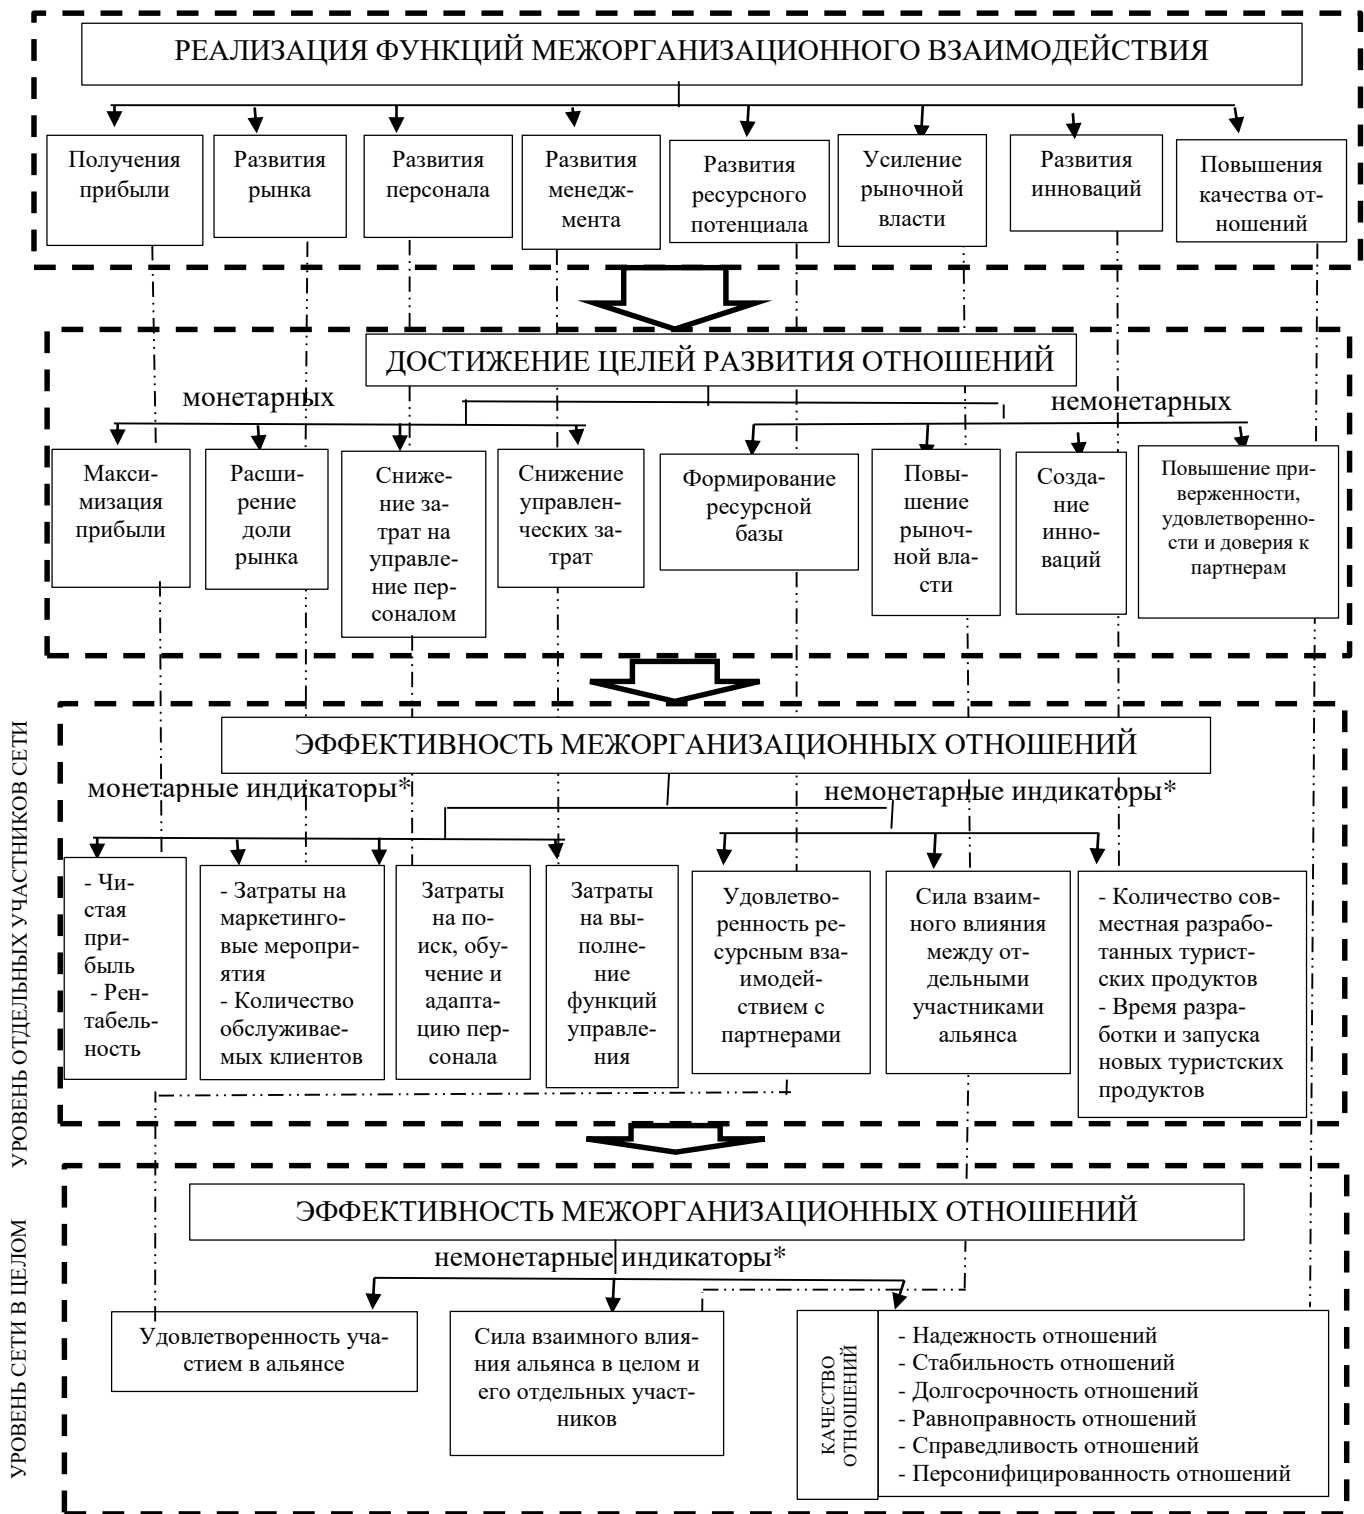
РЕАЛИЗАЦИЯ ФУНКЦИЙ МЕЖОРГАНИЗАЦИОННОГО ВЗАИМОДЕЙСТВИЯ

Получения прибыли

Развития рынка

Развития персонала

Развития менеджмента

Развития ресурсного потенциала

Усиление рыночной власти

Развития инноваций

Повышения качества отношений

ДОСТИЖЕНИЕ ЦЕЛЕЙ РАЗВИТИЯ ОТНОШЕНИЙ

монетарных

немонетарных

Максимизация прибыли

Расширение доли рынка

Снижение затрат на управление персоналом

Снижение управленческих затрат

Формирование ресурсной базы

Повышение рыночной власти

Создание инноваций

Повышение приверженности, удовлетворенности и доверия к партнерам

УРОВЕНЬ ОТДЕЛЬНЫХ УЧАСТНИКОВ СЕТИ

ЭФФЕКТИВНОСТЬ МЕЖОРГАНИЗАЦИОННЫХ ОТНОШЕНИЙ

монетарные индикаторы*

немонетарные индикаторы*

- Чистая прибыль
- Рентабельность

- Затраты на маркетинговые мероприятия
- Количество обслуживаемых клиентов

Затраты на поиск, обучение и адаптацию персонала

Затраты на выполнение функций управления

Удовлетворенность ресурсным взаимодействием с партнерами

Сила взаимного влияния между отдельными участниками альянса

- Количество совместная разработанных туристских продуктов
- Время разработки и запуска новых туристских продуктов

УРОВЕНЬ СЕТИ В ЦЕЛОМ

ЭФФЕКТИВНОСТЬ МЕЖОРГАНИЗАЦИОННЫХ ОТНОШЕНИЙ

немонетарные индикаторы*

Удовлетворенность участием в альянсе

Сила взаимного влияния альянса в целом и его отдельных участников

КАЧЕСТВО ОТНОШЕНИЙ

- Надежность отношений
- Стабильность отношений
- Долгосрочность отношений
- Равноправность отношений
- Справедливость отношений
- Персонифицированность отношений